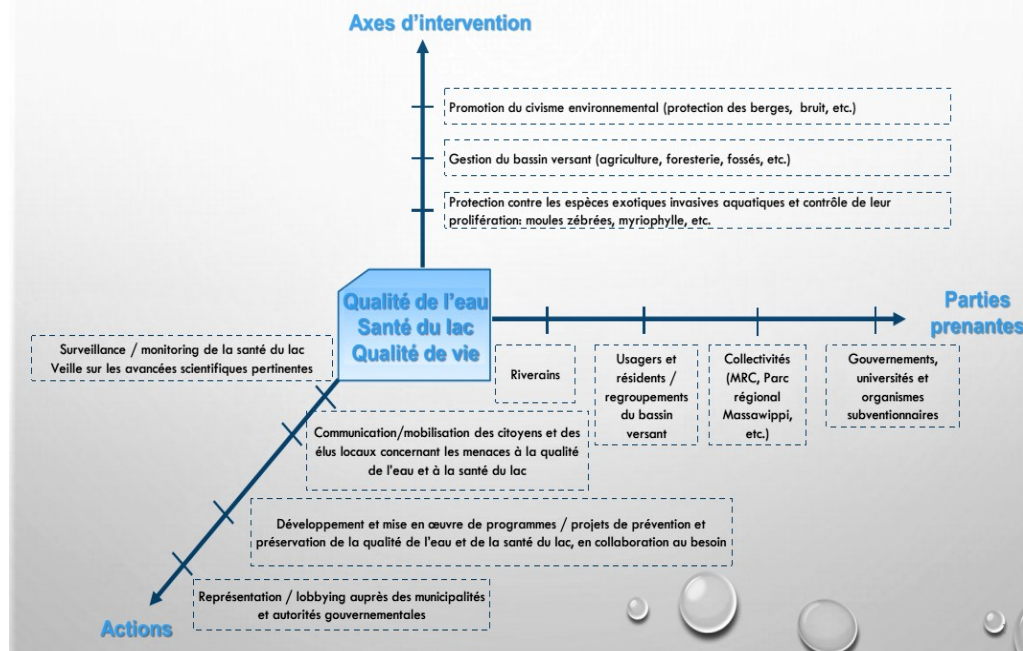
Axes d'intervention

Promotion du civisme environnemental (protection des berges, bruit, etc.)

Gestion du bassin versant (agriculture, foresterie, fossés, etc.)

Protection contre les espèces exotiques invasives aquatiques et contrôle de leur prolifération: moules zébrées, myriophylle, etc.

Qualité de l'eau
Santé du lac
Qualité de vie

Parties prenantes

Surveillance / monitoring de la santé du lac
Veille sur les avancées scientifiques pertinentes

Riverains

Usagers et résidents / regroupements du bassin versant

Collectivités (MRC, Parc régional Massawippi, etc.)

Gouvernements, universités et organismes subventionnaires

Communication/mobilisation des citoyens et des élus locaux concernant les menaces à la qualité de l'eau et à la santé du lac

Développement et mise en œuvre de programmes / projets de prévention et préservation de la qualité de l'eau et de la santé du lac, en collaboration au besoin

Représentation / lobbying auprès des municipalités et autorités gouvernementales

Actions